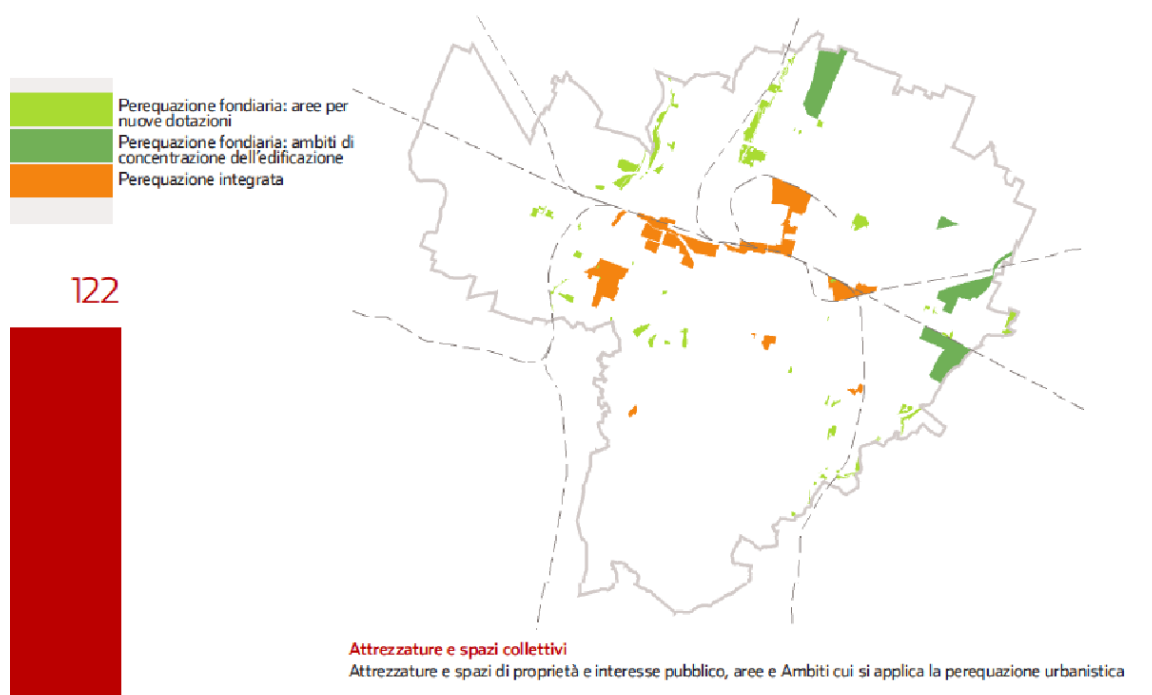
Perequazione fondiaria: aree per nuove dotazioni
Perequazione fondiaria: ambiti di concentrazione dell'edificazione
Perequazione integrata

122

Attrezzature e spazi collettivi
Attrezzature e spazi di proprietà e interesse pubblico, aree e Ambiti cui si applica la perequazione urbanistica